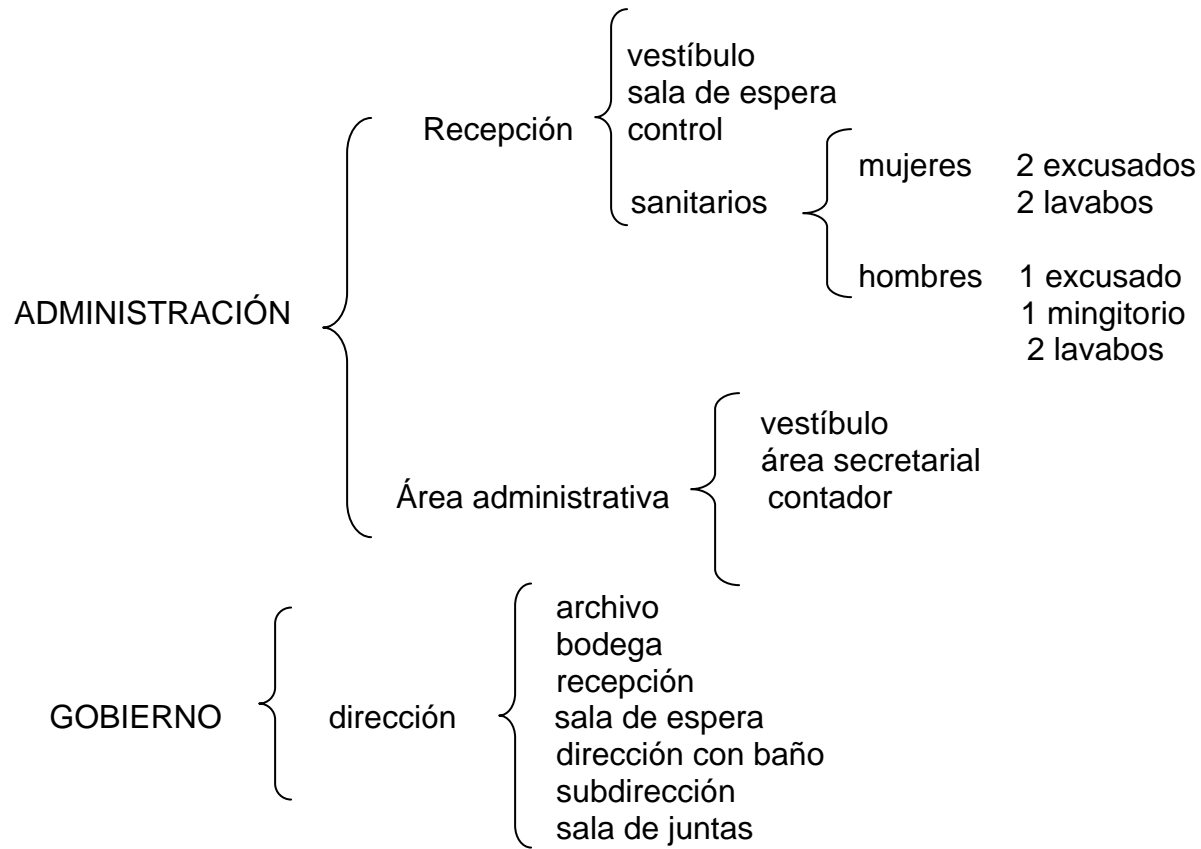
ADMINISTRACIÓN

Recepción

vestíbulo
sala de espera
control
sanitarios

mujeres 2 excusados
2 lavabos

hombres 1 excusado
1 mingitorio
2 lavabos

Área administrativa

vestíbulo
área secretarial
contador

GOBIERNO

dirección

archivo
bodega
recepción
sala de espera
dirección con baño
subdirección
sala de juntas